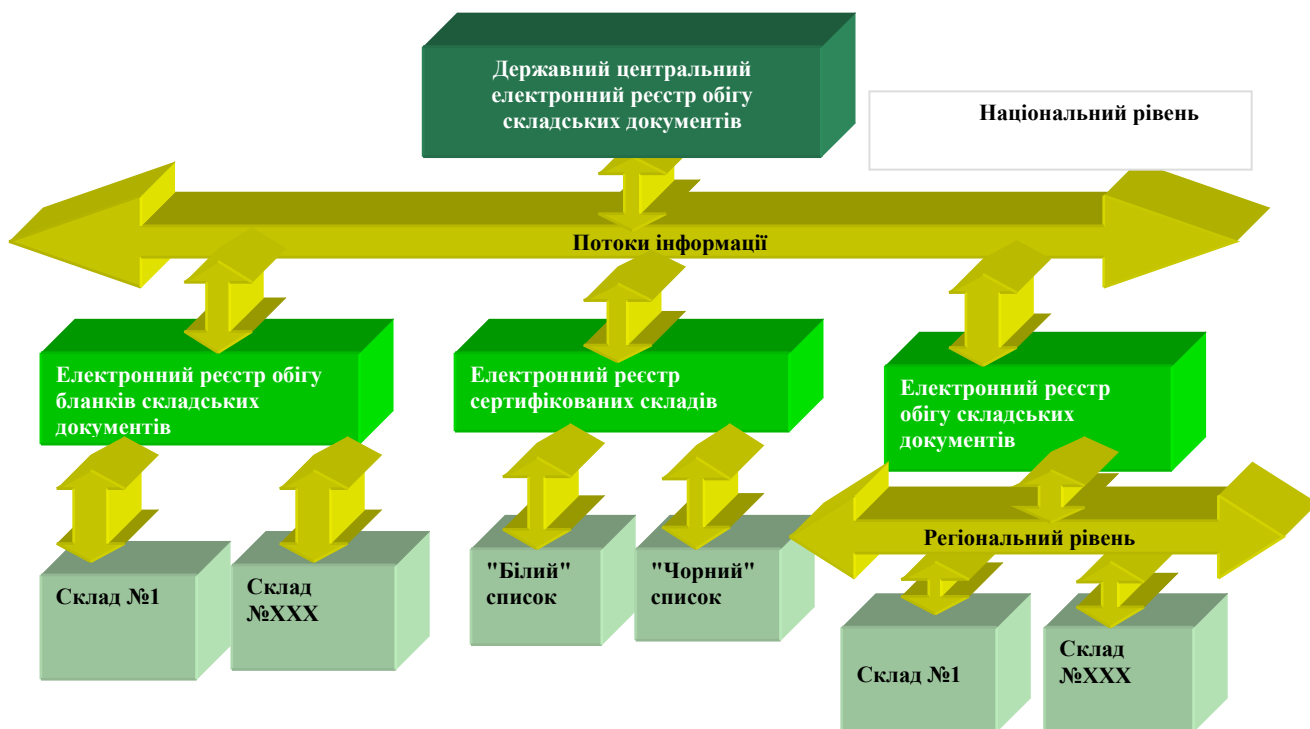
Державний центральний електронний реєстр обігу складських документів

Національний рівень

Потоки інформації

Електронний реєстр обігу бланків складських документів

Електронний реєстр сертифікованих складів

Електронний реєстр обігу складських документів

Склад №1

Склад №ХХХ

"Білий" список

"Чорний" список

Регіональний рівень

Склад №1

Склад №ХХХ